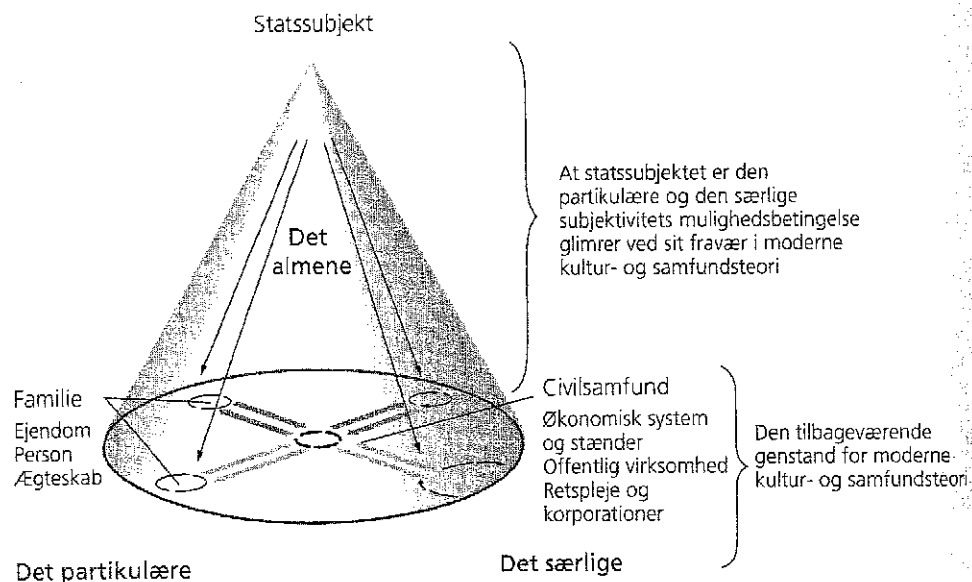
Statssubjekt

Det almene

At statssubjektet er den partikulære og den særlige subjektivitets mulighedsbetingelse glimrer ved sit fravær i moderne kultur- og samfundsteori

Familie
Ejendom
Person
Ægteskab

Civilsamfund
Økonomisk system og stænder
Offentlig virksomhed
Retspleje og korporationer

Den tilbageværende genstand for moderne kultur- og samfundsteori

Det partikulære

Det særlige